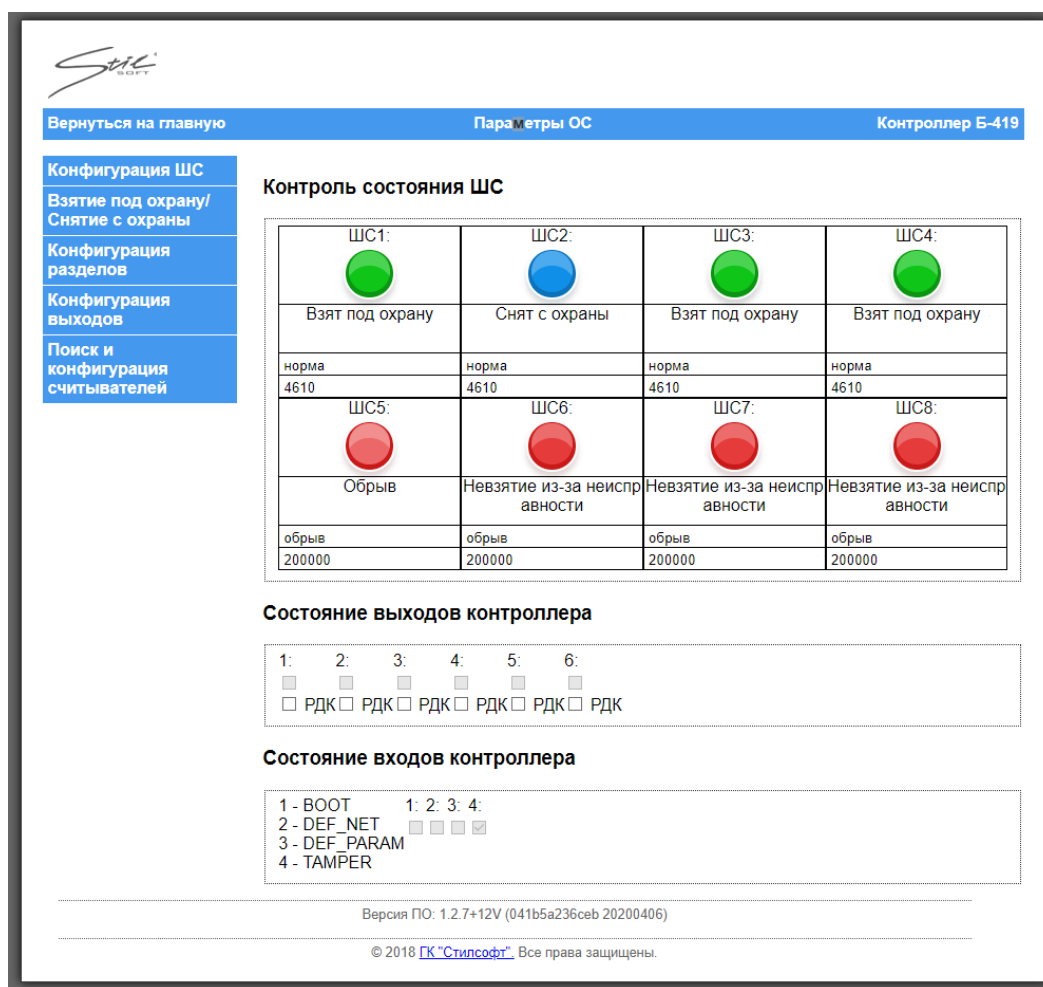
Stil SOFT

Вернуться на главную
Параметры ОС
Контроллер Б-419

Конфигурация ШС
Взятие под охрану/ Снятие с охраны
Конфигурация разделов
Конфигурация выходов
Поиск и конфигурация считывателей

Контроль состояния ШС

| ШС1: | ШС2: | ШС3: | ШС4: |
|---|---|---|---|
| Взят под охрану | Снят с охраны | Взят под охрану | Взят под охрану |
| норма | норма | норма | норма |
| 4610 | 4610 | 4610 | 4610 |
| ШС5: | ШС6: | ШС7: | ШС8: |
| Обрыв | Невзятие из-за неисправности | Невзятие из-за неисправности | Невзятие из-за неисправности |
| обрыв | обрыв | обрыв | обрыв |
| 200000 | 200000 | 200000 | 200000 |

Состояние выходов контроллера

1: 2: 3: 4: 5: 6:
☐ РДК ☐ РДК ☐ РДК ☐ РДК ☐ РДК ☐ РДК

Состояние входов контроллера

1 - BOOT
2 - DEF_NET
3 - DEF_PARAM
4 - TAMPER
1: 2: 3: 4:

Версия ПО: 1.2.7+12V (041b5a236ceb 20200406)

© 2018 ГК "Стилсофт". Все права защищены.